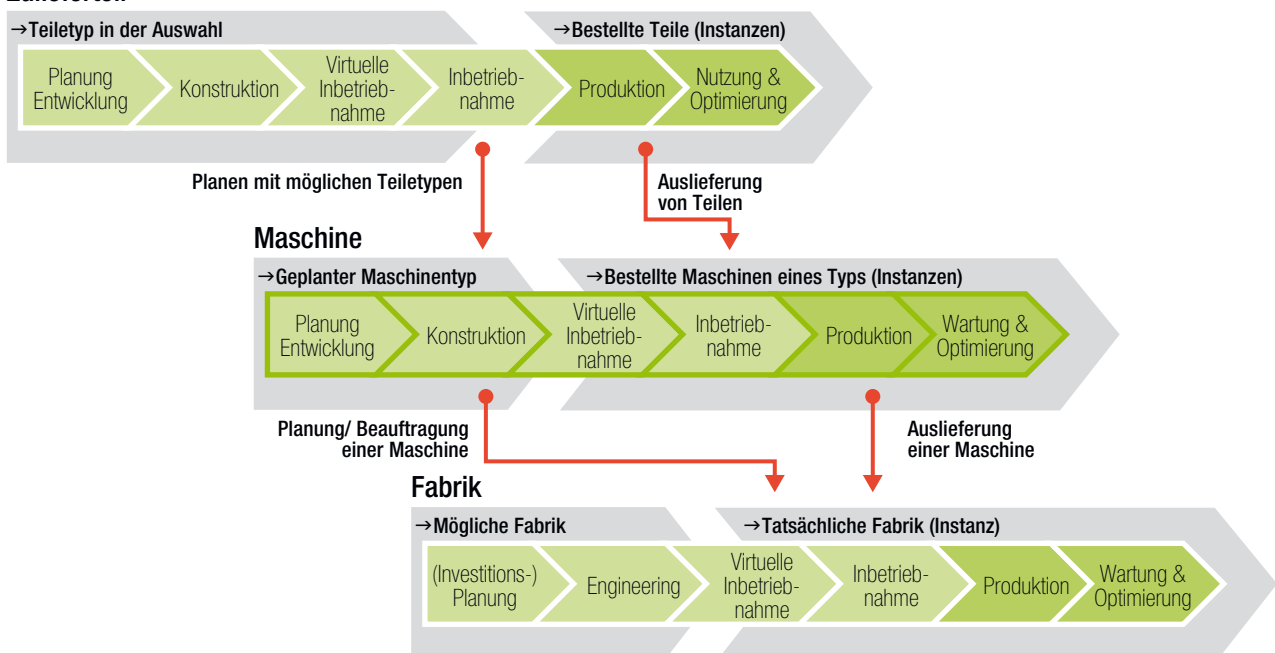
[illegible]

→Teiletyp in der Auswahl

→Bestellte Teile (Instanzen)

Planung Entwicklung

Konstruktion

Virtuelle Inbetriebnahme

Inbetriebnahme

Produktion

Nutzung & Optimierung

Planen mit möglichen Teiletypen

Auslieferung von Teilen

Maschine

→Geplanter Maschinentyp

→Bestellte Maschinen eines Typs (Instanzen)

Planung Entwicklung

Konstruktion

Virtuelle Inbetriebnahme

Inbetriebnahme

Produktion

Wartung & Optimierung

Planung/ Beauftragung einer Maschine

Auslieferung einer Maschine

Fabrik

→Mögliche Fabrik

→Tatsächliche Fabrik (Instanz)

(Investitions-) Planung

Engineering

Virtuelle Inbetriebnahme

Inbetriebnahme

Produktion

Wartung & Optimierung